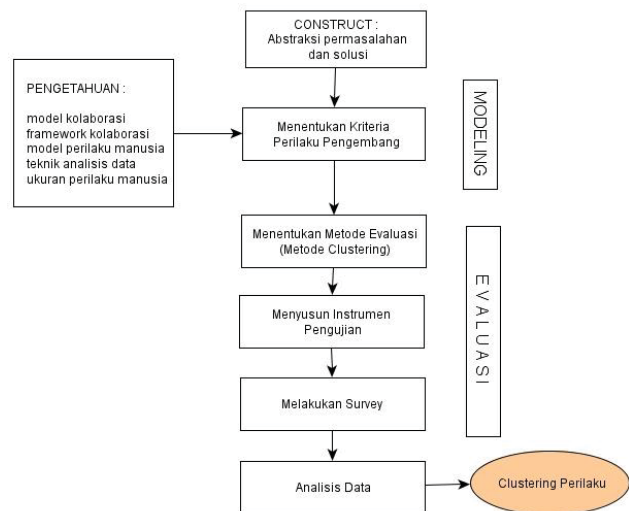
CONSTRUCT :
Abstraksi permasalahan dan solusi

PENGETAHUAN :

model kolaborasi
framework kolaborasi
model perilaku manusia
teknik analisis data
ukuran perilaku manusia

Menentukan Kriteria Perilaku Pengembang

MODELING

Menentukan Metode Evaluasi (Metode Clustering)

Menyusun Instrumen Pengujian

Melakukan Survey

EVALUASI

Analisis Data

Clustering Perilaku